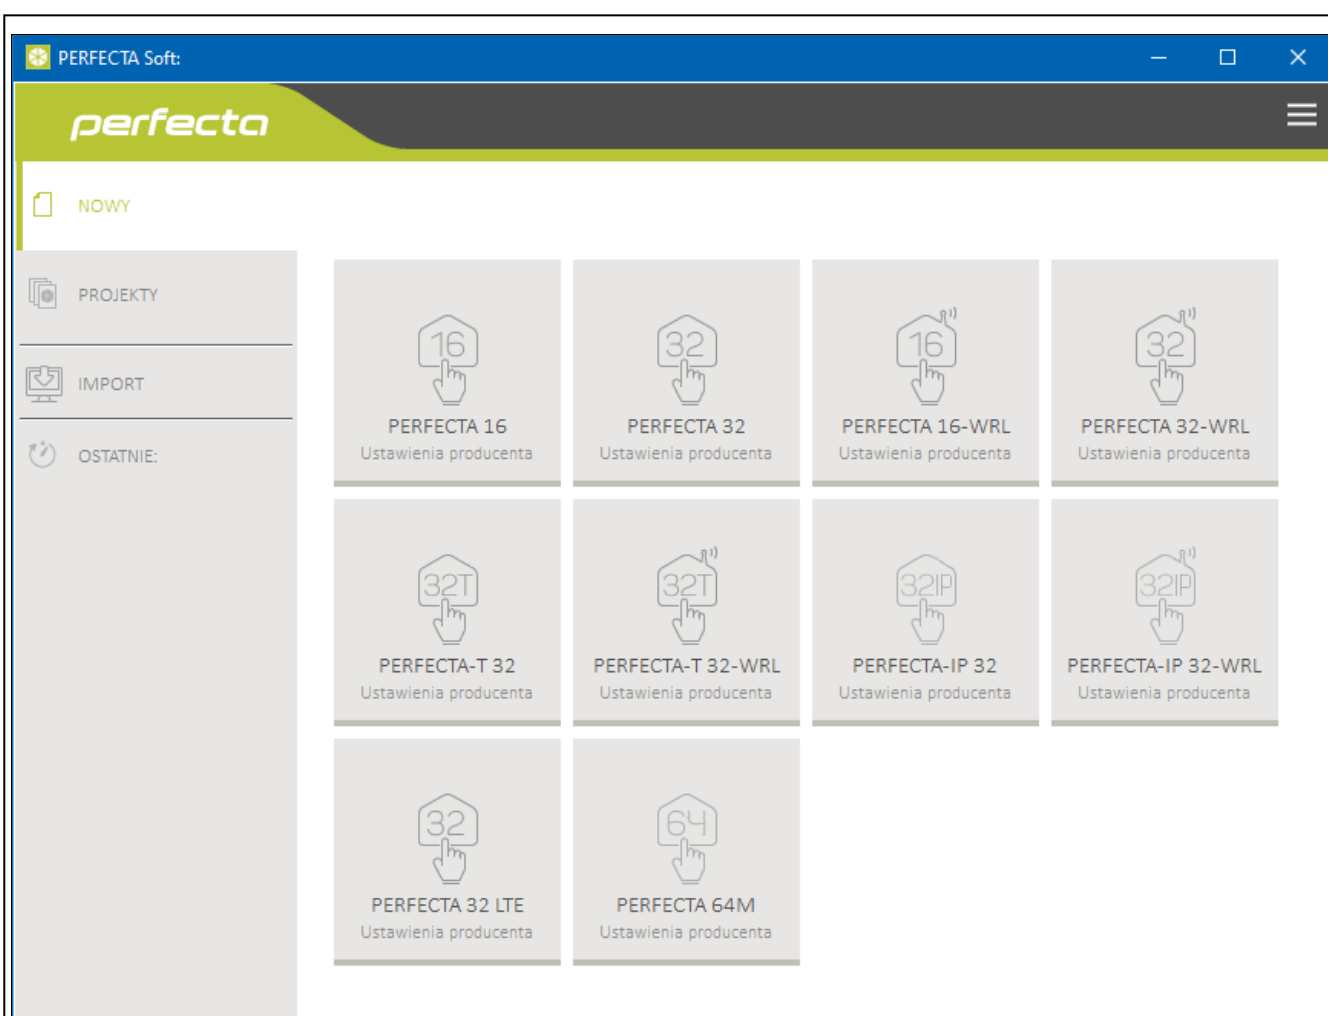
PERFECTA Soft:

perfecta

NOWY

PROJEKTY

IMPORT

OSTATNIE:

16
PERFECTA 16
Ustawienia producenta

32
PERFECTA 32
Ustawienia producenta

16
PERFECTA 16-WRL
Ustawienia producenta

32
PERFECTA 32-WRL
Ustawienia producenta

32T
PERFECTA-T 32
Ustawienia producenta

32T
PERFECTA-T 32-WRL
Ustawienia producenta

32IP
PERFECTA-IP 32
Ustawienia producenta

32IP
PERFECTA-IP 32-WRL
Ustawienia producenta

32
PERFECTA 32 LTE
Ustawienia producenta

64
PERFECTA 64M
Ustawienia producenta